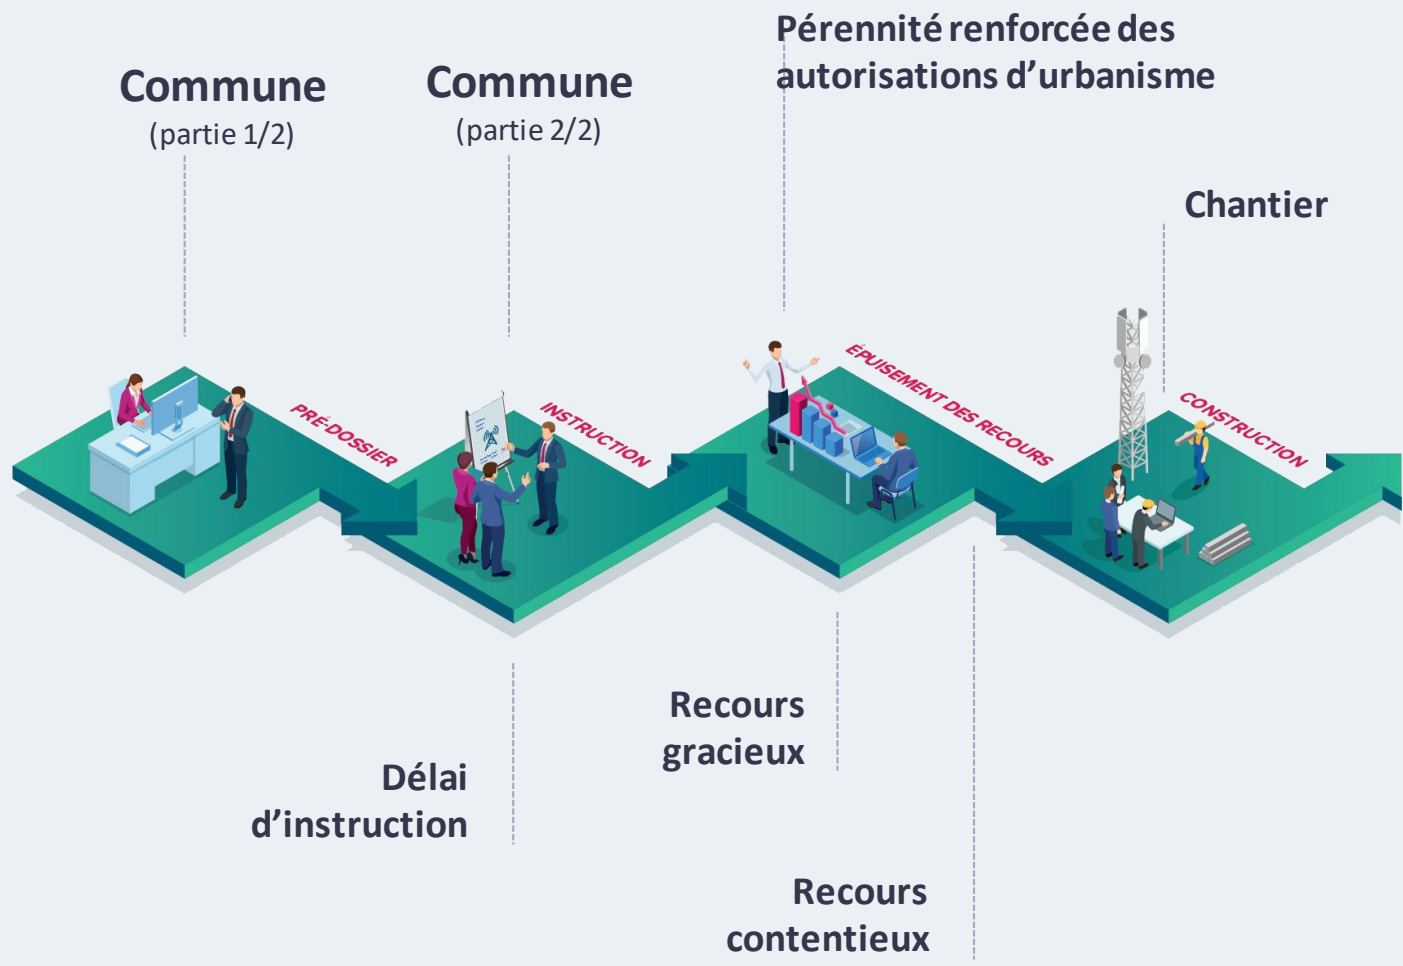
Commune
(partie 1/2)

Commune
(partie 2/2)

Pérennité renforcée des autorisations d'urbanisme

Chantier

PRÉ-DOSSIER

INSTRUCTION

ÉPUISEMENT DES RECOURS

CONSTRUCTION

Recours gracieux

Délai d'instruction

Recours contentieux